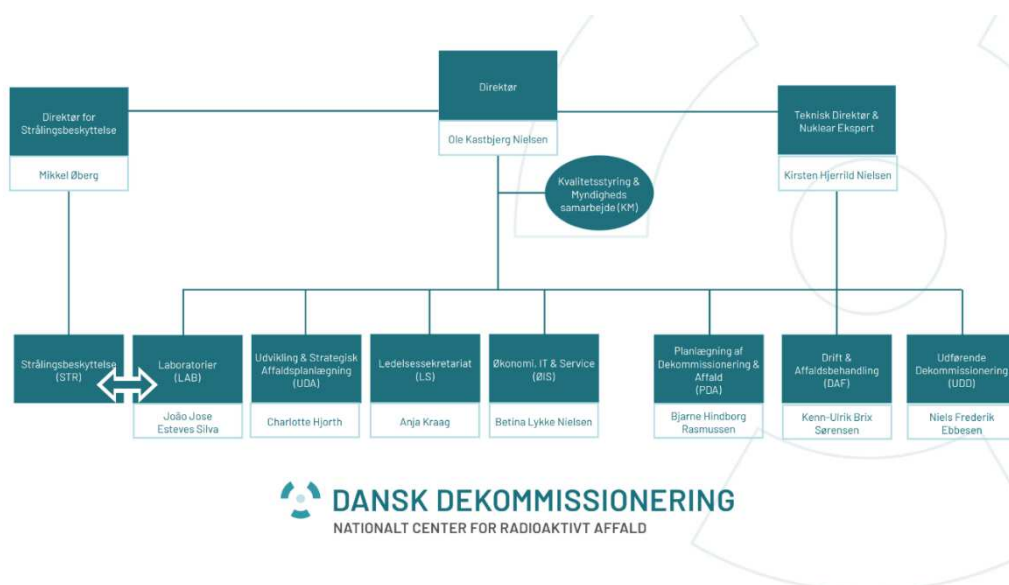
Direktør

Ole Kastbjerg Nielsen

Direktør for Strålingsbeskyttelse

Mikkel Øberg

Teknisk Direktør & Nuklear Ekspert

Kirsten Hjerrild Nielsen

Kvalitetsstyring & Myndigheds samarbejde (KM)

Strålingsbeskyttelse (STR)

Laboratorier (LAB)

João Jose Esteves Silva

Udvikling & Strategisk Affaldsplanlægning (UDA)

Charlotte Hjorth

Ledelsessekretariat (LS)

Anja Kraag

Økonomi, IT & Service (ØIS)

Betina Lykke Nielsen

Planlægning af Dekommissionering & Affald (PDA)

Bjarne Hindborg Rasmussen

Drift & Affaldsbehandling (DAF)

Kenn-Ulrik Brix Sørensen

Udførende Dekommissionering (UDD)

Niels Frederik Ebbesen

DANSK DEKOMMISSIONERING
NATIONALT CENTER FOR RADIOAKTIVT AFFALD